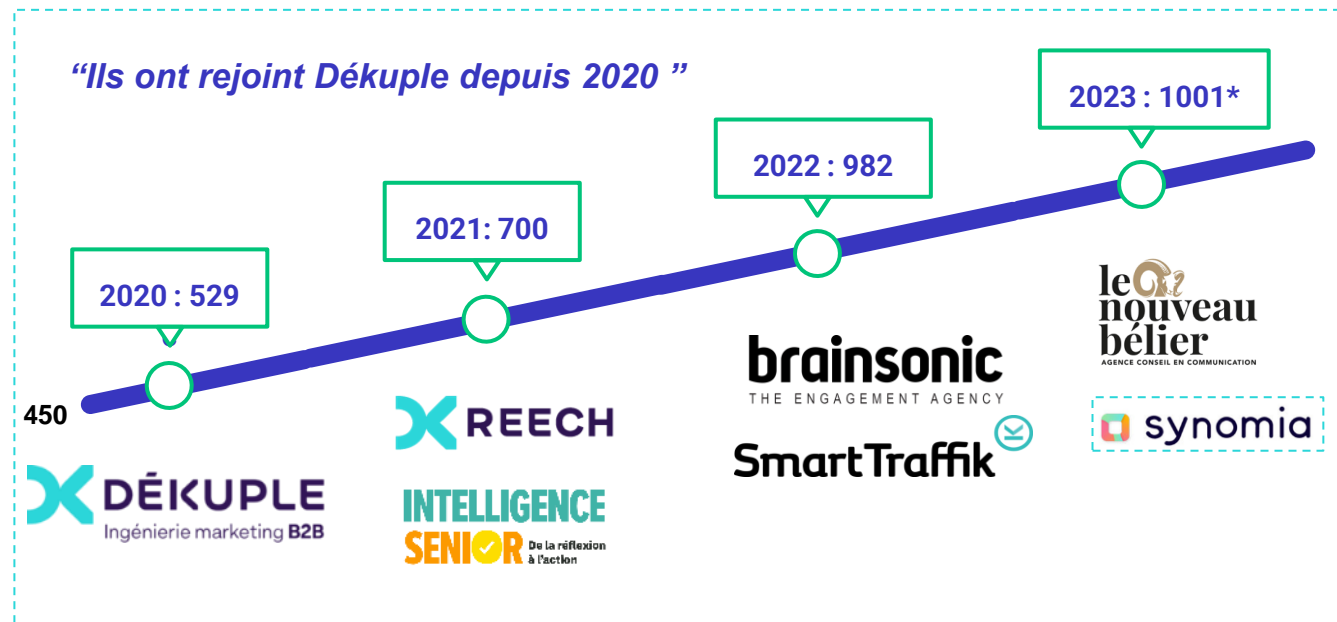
“Ils ont rejoint Dékuple depuis 2020 ”

2020 : 529

2021: 700

2022 : 982

2023 : 1001*

450

DÉKUPLE
Ingénierie marketing B2B

REECH

INTELLIGENCE
SENIOR De la réflexion à l'action

brainsonic
THE ENGAGEMENT AGENCY

SmartTraffik

le nouveau bélier
AGENCE CONSEIL EN COMMUNICATION

synomia